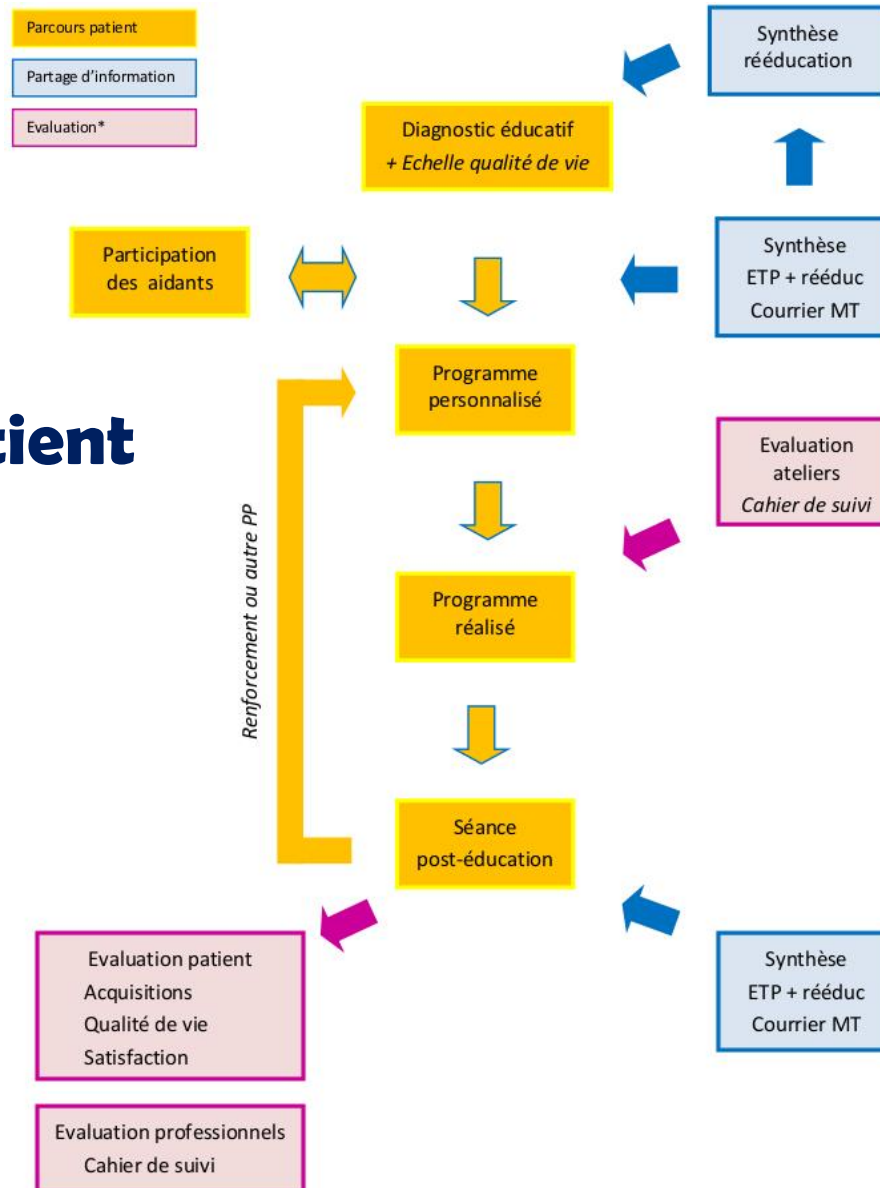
Parcours patient

Partage d'information

Evaluation*

Synthèse rééducation

Diagnostic éducatif
+ Echelle qualité de vie

Participation des aidants

Synthèse
ETP + rééduc
Courrier MT

Programme personnalisé

cient

Evaluation
ateliers
Cahier de suivi

Renforcement ou autre PP

Programme réalisé

Séance post-éducation

Evaluation patient
Acquisitions
Qualité de vie
Satisfaction

Synthèse
ETP + rééduc
Courrier MT

Evaluation professionnels
Cahier de suivi